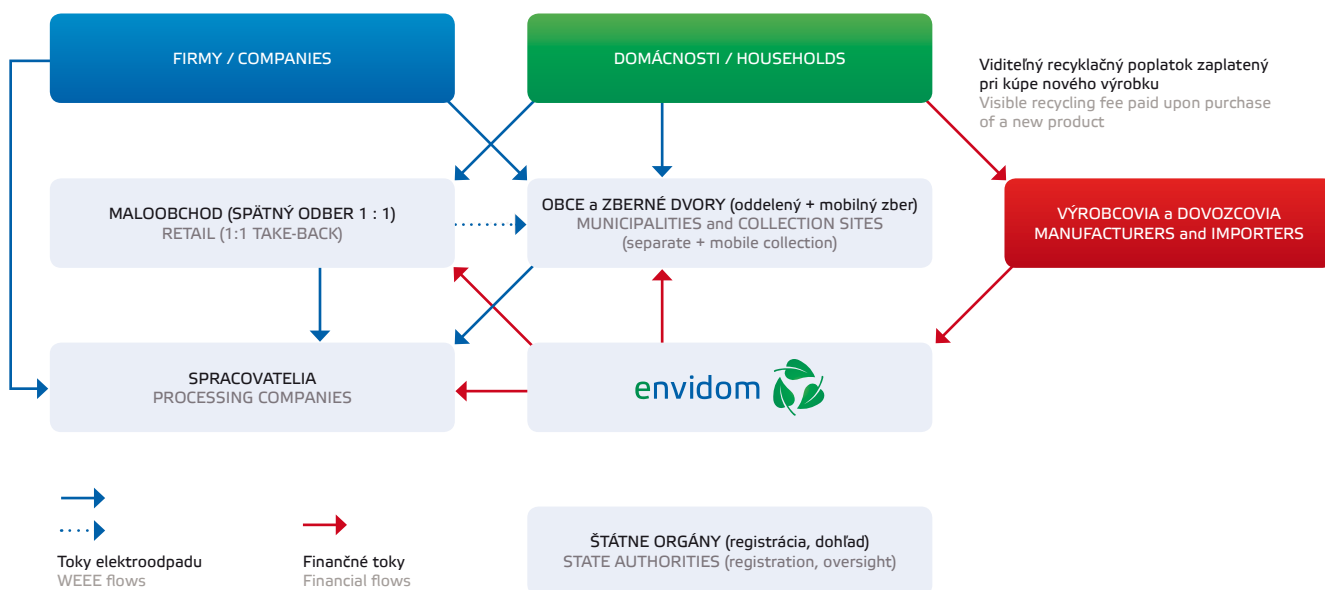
FIRMY / COMPANIES

DOMÁCNOSTI / HOUSEHOLDS

Viditeľný recyklačný poplatok zaplatený pri kúpe nového výrobku
Visible recycling fee paid upon purchase of a new product

MALOOBCHOD (SPÄTNÝ ODBER 1 : 1)
RETAIL (1:1 TAKE-BACK)

OBCE a ZBERNÉ DVORY (oddelený + mobilný zber)
MUNICIPALITIES and COLLECTION SITES
(separate + mobile collection)

VÝROBCOVIA a DOVOZCOVIA
MANUFACTURERS and IMPORTERS

SPRACOVATELIA
PROCESSING COMPANIES

envidom

Toky elektroodpadu
WEEE flows

Finančné toky
Financial flows

ŠTÁTNE ORGÁNY (registrácia, dohľad)
STATE AUTHORITIES (registration, oversight)